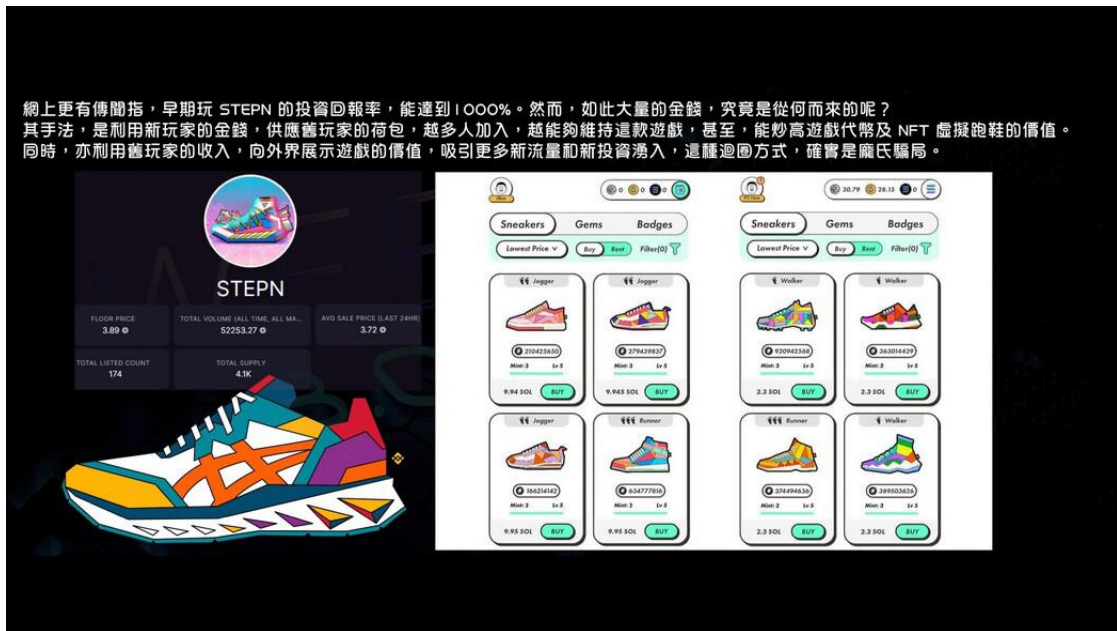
網上更有傳聞指，早期玩 STEPN 的投資回報率，能達到1000%。然而，如此大量的金錢，究竟是從何而來的呢？
其手法，是利用新玩家的金錢，供應舊玩家的荷包，越多人加入，越能夠維持這款遊戲，甚至，能炒高遊戲代幣及 NFT 虛擬跑鞋的價值。
同時，亦利用舊玩家的收入，向外界展示遊戲的價值，吸引更多新流量和新投資湧入，這種迴圈方式，確實是龐氏騙局。

STEPN

FLOOR PRICE
3.89

TOTAL VOLUME (ALL TIME, ALL MA...
52253.27

AVG SALE PRICE (LAST 24HR)
3.72

TOTAL LISTED COUNT
174

TOTAL SUPPLY
4.1K

0 0 0

Sneakers Gems Badges
Lowest Price Buy Rent Filter(0)

Jogger
210425650
Mint: 3 Lv 5
9.94 SOL BUY

Jogger
279439837
Mint: 3 Lv 5
9.945 SOL BUY

Jogger
166214142
Mint: 3 Lv 5
9.95 SOL BUY

Runner
634777816
Mint: 3 Lv 5
9.95 SOL BUY

30.79 28.13 0

Sneakers Gems Badges
Lowest Price Buy Rent Filter(0)

Walker
920942568
Mint: 3 Lv 5
2.3 SOL BUY

Walker
363014439
Mint: 3 Lv 5
2.3 SOL BUY

Runner
374494636
Mint: 3 Lv 5
2.3 SOL BUY

Walker
389503626
Mint: 3 Lv 5
2.3 SOL BUY